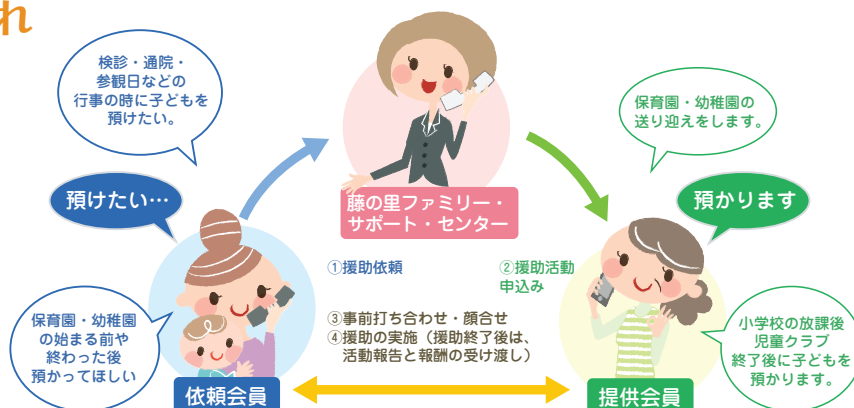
れ

検診・通院・参観日などの行事の時に子どもを預けたい。

保育園・幼稚園の送り迎えをします。

預けたい…

藤の里ファミリー・サポート・センター

預かります

①援助依頼

②援助活動申込み

③事前打ち合わせ・顔合せ
④援助の実施（援助終了後は、活動報告と報酬の受け渡し）

保育園・幼稚園の始まる前や終わった後預かってほしい

小学校の放課後児童クラブ終了後に子どもを預かります。

依頼会員

提供会員